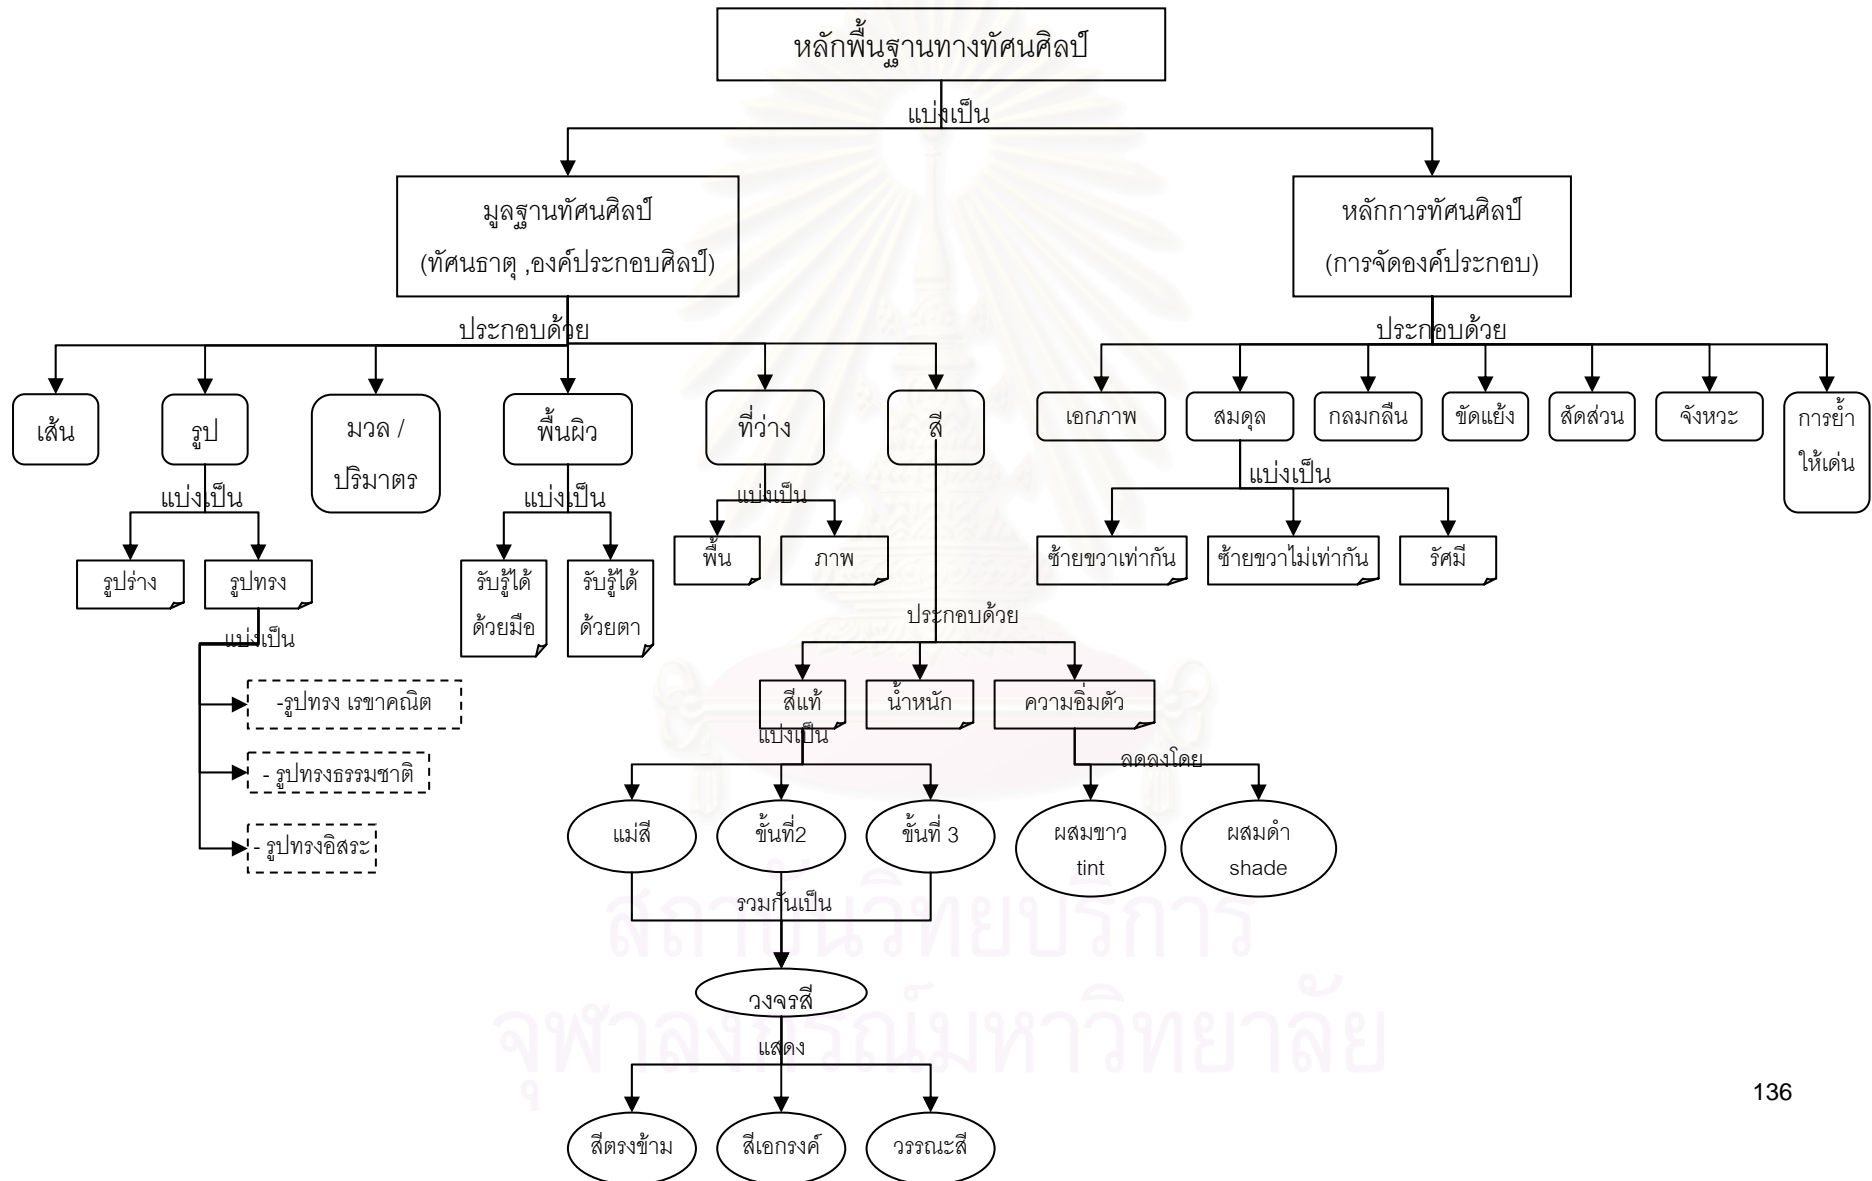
หลักพื้นฐานทางทัศนศิลป์

แบ่งเป็น

มูลฐานทัศนศิลป์ (ทัศนธาตุ ,องค์ประกอบศิลป์)

หลักการทัศนศิลป์ (การจัดองค์ประกอบ)

ประกอบด้วย

เส้น

รูป

มวล / ปริมาตร

พื้นผิว

ที่ว่าง

สี

แบ่งเป็น

รูปร่าง

รูปทรง

แบ่งเป็น

-รูปทรง เรขาคณิต

- รูปทรงธรรมชาติ

- รูปทรงอิสระ

แบ่งเป็น

รับรู้ได้ด้วยมือ

รับรู้ได้ด้วยตา

แบ่งเป็น

พื้น

ภาพ

ประกอบด้วย

สีแท้

น้ำหนัก

ความอิ่มตัว

แบ่งเป็น

แม่สี

ขั้นที่2

ขั้นที่ 3

ลดลงโดย

ผสมขาว tint

ผสมดำ shade

รวมกันเป็น

วงจรสี

แสดง

สีตรงข้าม

สีเอกรงค์

วรรณะสี

ประกอบด้วย

เอกภาพ

สมดุล

กลมกลืน

ขัดแย้ง

สัดส่วน

จังหวะ

การย้ำให้เด่น

แบ่งเป็น

ซ้ายขวาเท่ากัน

ซ้ายขวาไม่เท่ากัน

รัศมี

136